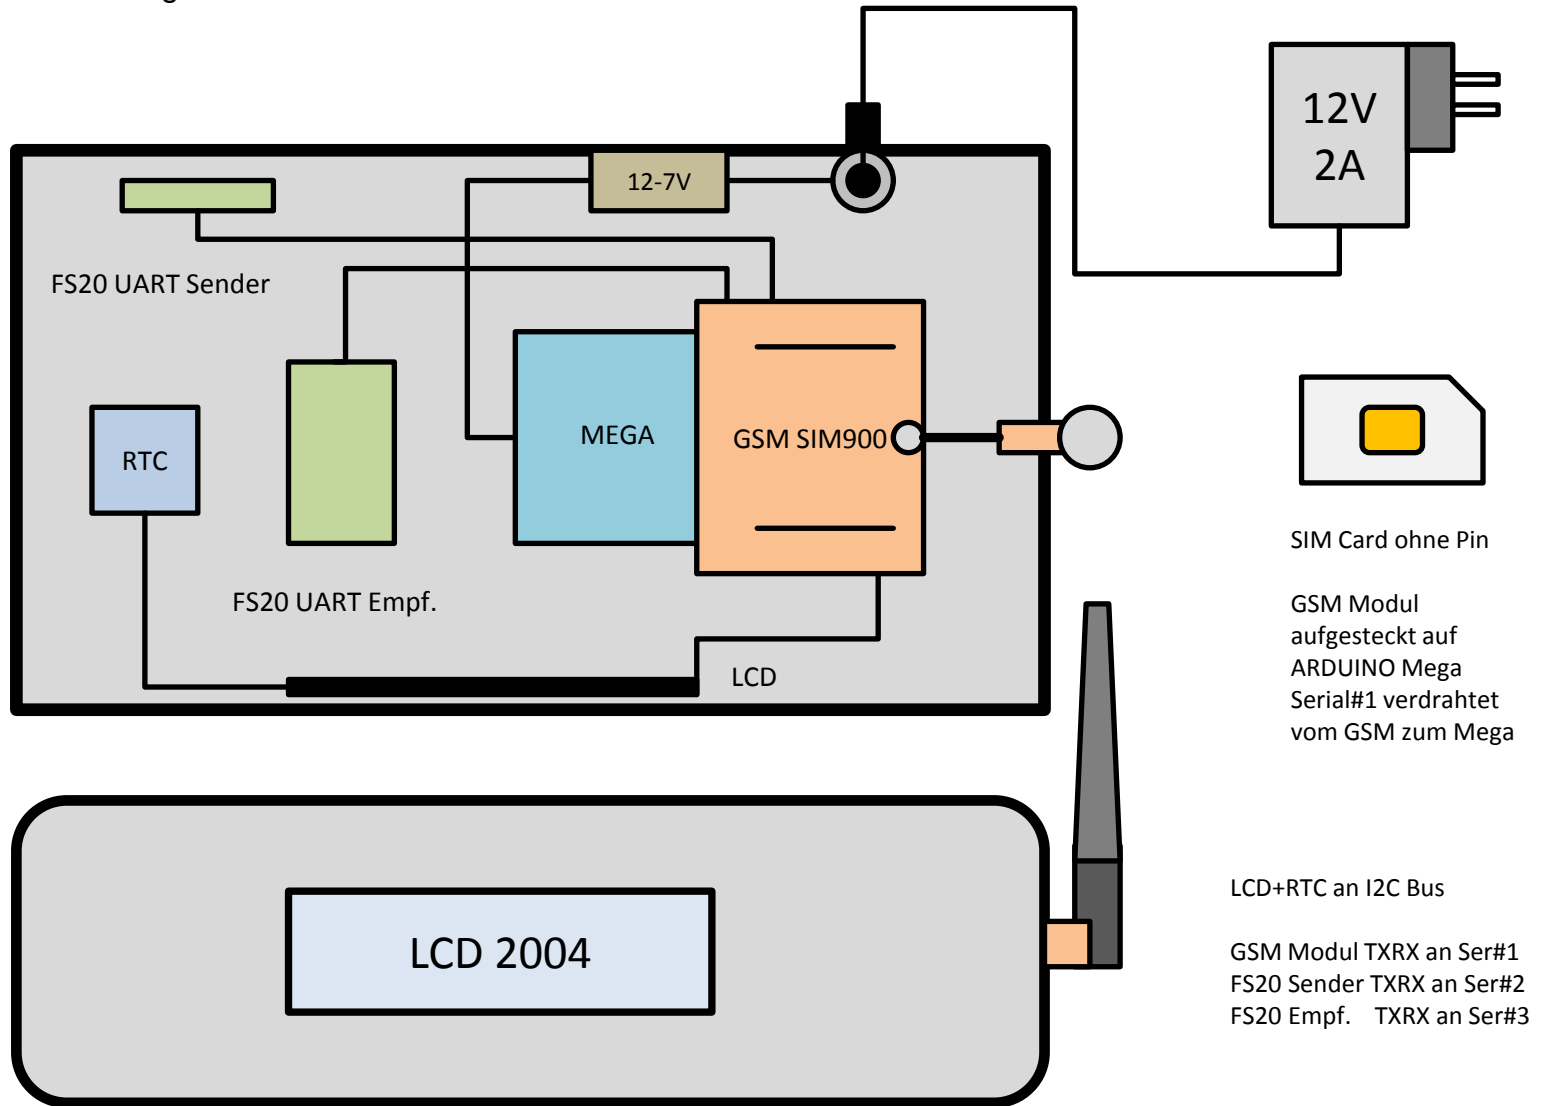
12-7V

12V
2A

FS20 UART Sender

MEGA

GSM SIM900

RTC

FS20 UART Empf.

LCD

SIM Card ohne Pin

GSM Modul aufgesteckt auf ARDUINO Mega Serial#1 verdrahtet vom GSM zum Mega

LCD 2004

LCD+RTC an I2C Bus

GSM Modul TXRX an Ser#1
FS20 Sender TXRX an Ser#2
FS20 Empf. TXRX an Ser#3